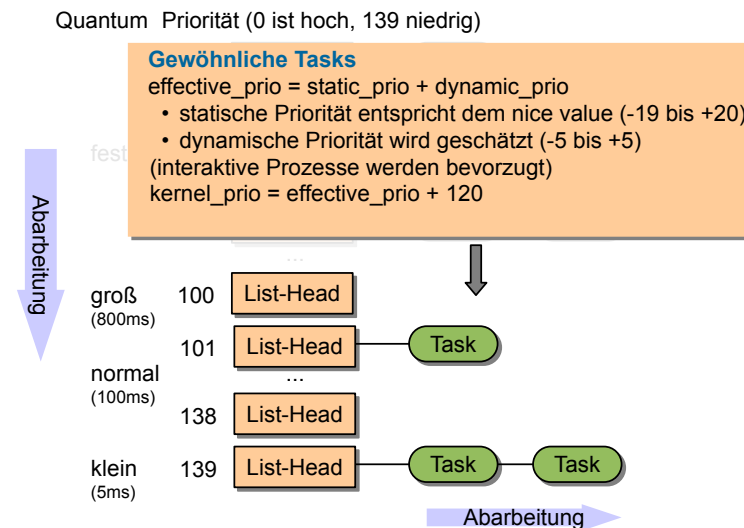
Quantum Priorität (0 ist hoch, 139 niedrig)

Gewöhnliche Tasks
effective_prio = static_prio + dynamic_prio
• statische Priorität entspricht dem nice value (-19 bis +20)
• dynamische Priorität wird geschätzt (-5 bis +5)
(interaktive Prozesse werden bevorzugt)
kernel_prio = effective_prio + 120

fest

Abarbeitung

...

groß (800ms) 100 List-Head

101 List-Head Task

normal (100ms) ...

138 List-Head

klein (5ms) 139 List-Head Task Task

Abarbeitung